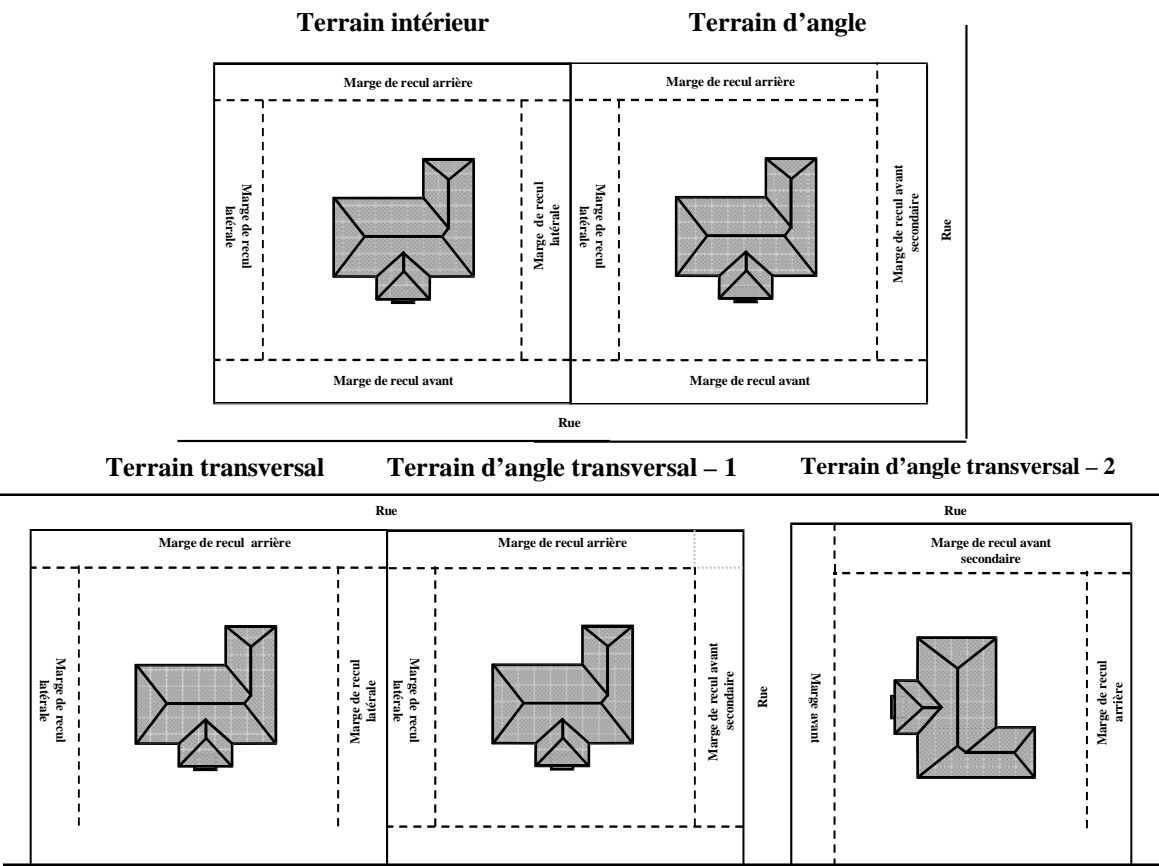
Terrain intérieur

Terrain d'angle

Marge de recul arrière

Marge de recul arrière

Marge de recul latérale

Marge de recul latérale

Marge de recul latérale

Marge de recul avant secondaire

Rue

Marge de recul avant

Marge de recul avant

Rue

Terrain transversal

Terrain d'angle transversal – 1

Terrain d'angle transversal – 2

Rue

Rue

Marge de recul arrière

Marge de recul arrière

Marge de recul avant secondaire

Marge de recul latérale

Marge de recul latérale

Marge de recul latérale

Marge de recul avant secondaire

Rue

Marge avant

Marge de recul arrière